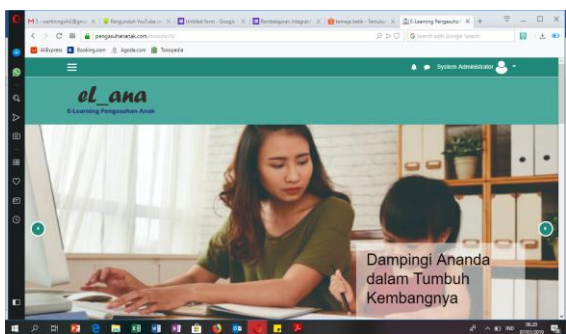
M I- wertiningsih2@gm | Pengunduh YouTube o | Untitled form - Googl | Pembelajaran Integrati | ketrapi batik - Temuka | E-Learning Pengasuha | +

pengasuhananak.com/moodle3/

Search with Google Search

AliExpress Booking.com Agoda.com Tokopedia

System Administrator

el_ana

E-Learning Pengasuhan Anak

Dampingi Ananda dalam Tumbuh Kembangnya

IND